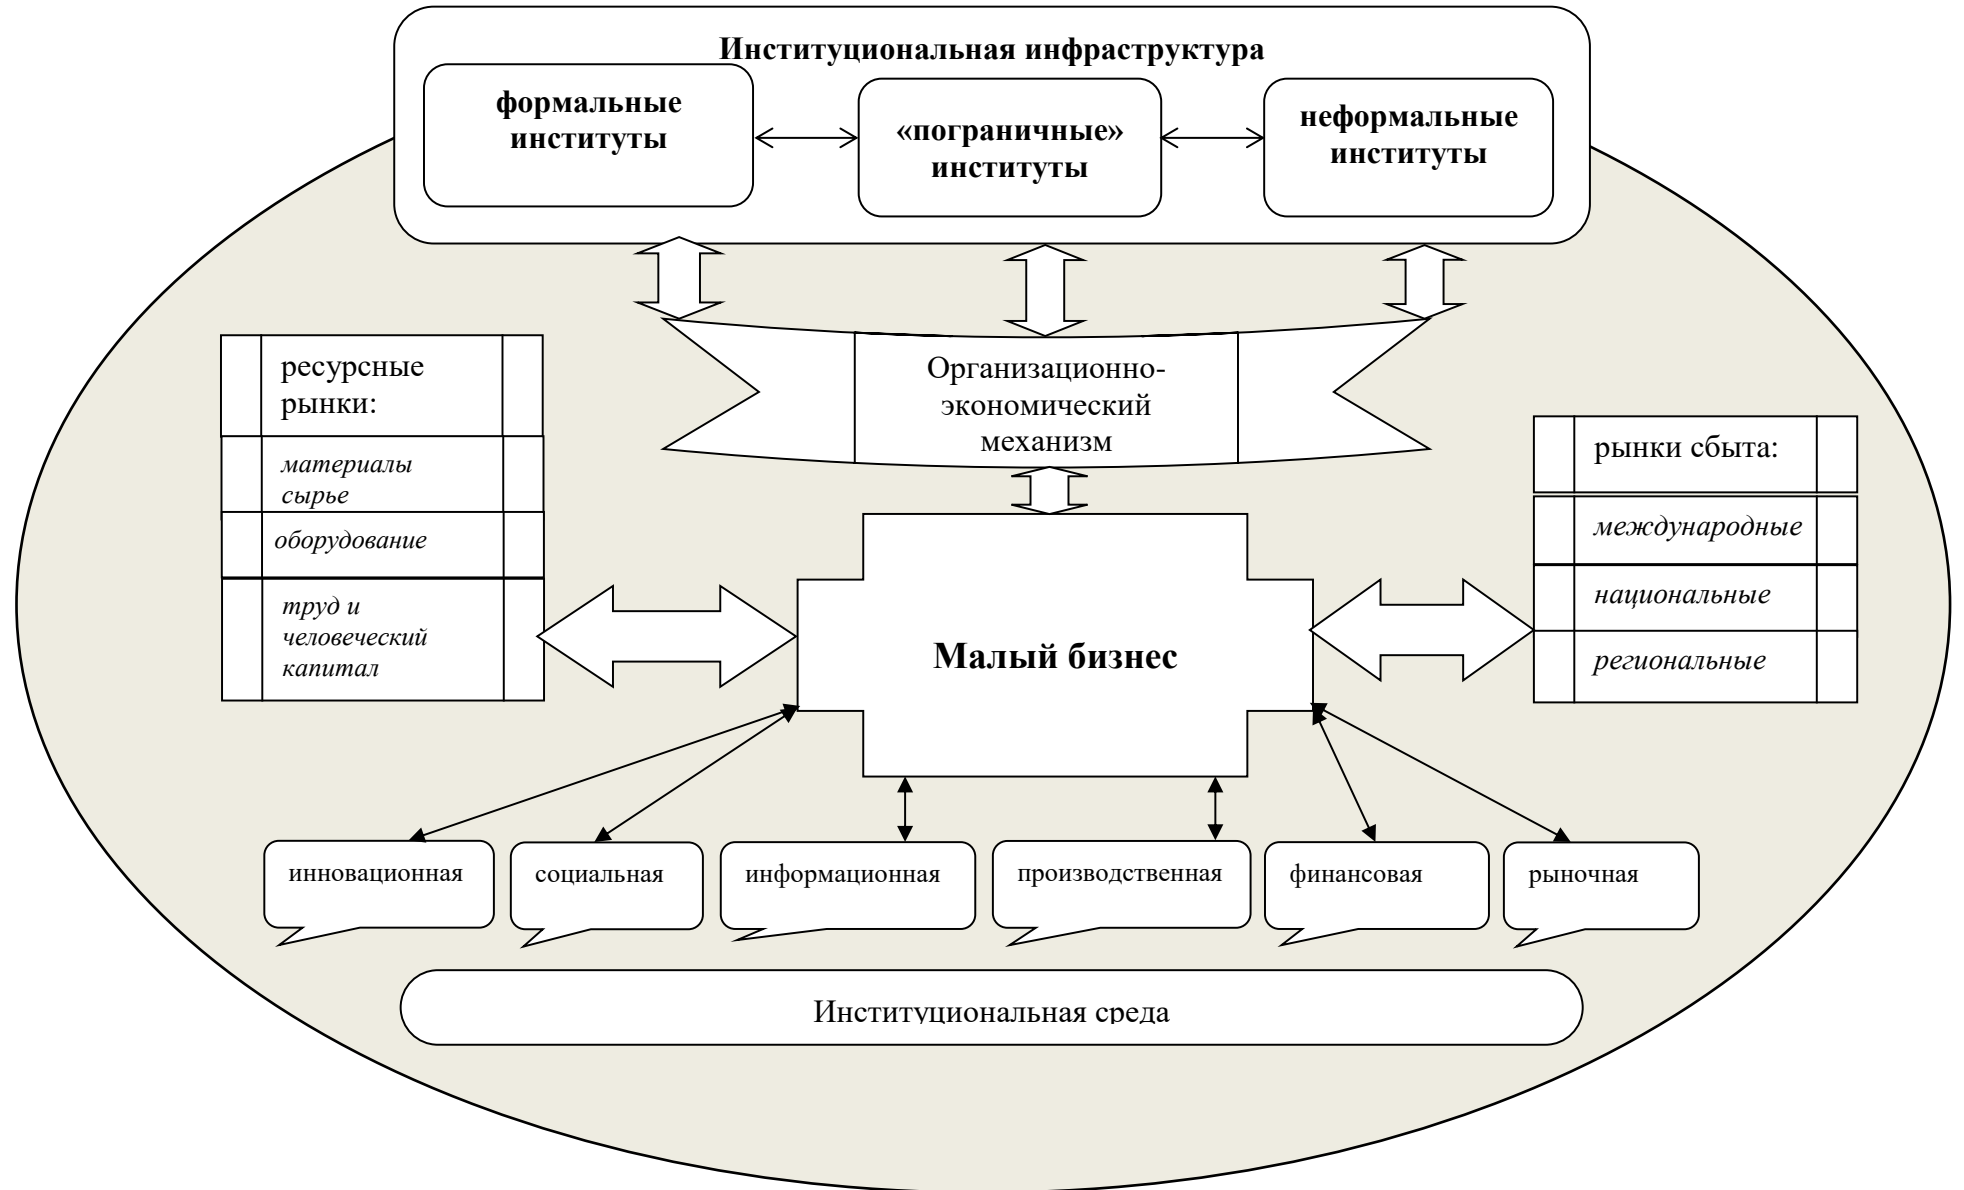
Институциональная инфраструктура

формальные институты

«пограничные» институты

неформальные институты

ресурсные рынки:

материалы сырье

оборудование

труд и человеческий капитал

Организационно-экономический механизм

рынки сбыта:

международные

национальные

региональные

Малый бизнес

инновационная

социальная

информационная

производственная

финансовая

рыночная

Институциональная среда